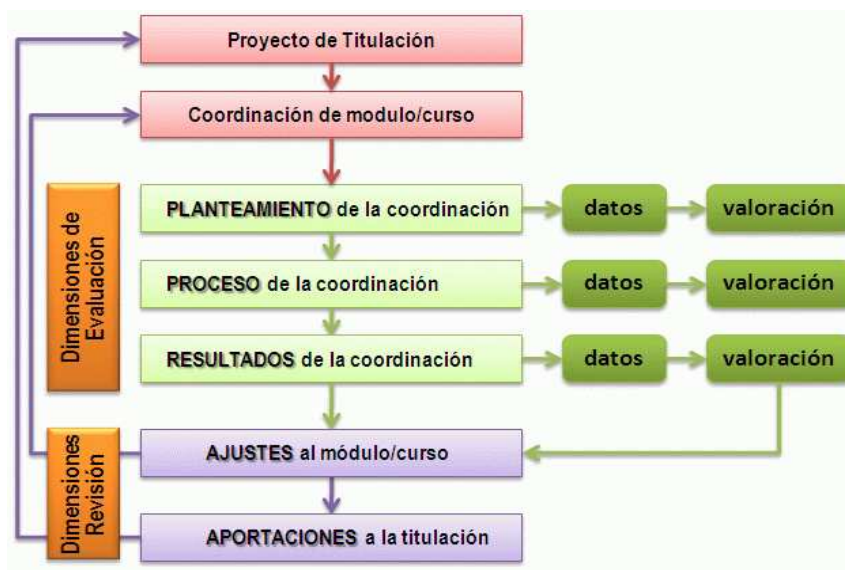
Proyecto de Titulación

Coordinación de modulo/curso

Dimensiones de Evaluación

PLANTEAMIENTO de la coordinación

datos

valoración

PROCESO de la coordinación

datos

valoración

RESULTADOS de la coordinación

datos

valoración

Dimensiones Revisión

AJUSTES al módulo/curso

APORTACIONES a la titulación